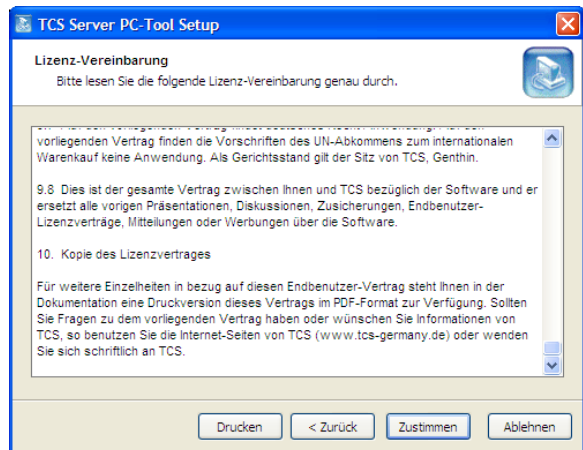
TCS Server PC-Tool Setup

Lizenz-Vereinbarung
Bitte lesen Sie die folgende Lizenz-Vereinbarung genau durch.

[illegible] vorliegenden Vertrag finden die Vorschriften des UN-Abkommens zum internationalen Warenkauf keine Anwendung. Als Gerichtsstand gilt der Sitz von TCS, Genthin.

9.8 Dies ist der gesamte Vertrag zwischen Ihnen und TCS bezüglich der Software und er ersetzt alle vorigen Präsentationen, Diskussionen, Zusicherungen, Endbenutzer-Lizenzverträge, Mitteilungen oder Werbungen über die Software.

10. Kopie des Lizenzvertrages

Für weitere Einzelheiten in bezug auf diesen Endbenutzer-Vertrag steht Ihnen in der Dokumentation eine Druckversion dieses Vertrags im PDF-Format zur Verfügung. Sollten Sie Fragen zu dem vorliegenden Vertrag haben oder wünschen Sie Informationen von TCS, so benutzen Sie die Internet-Seiten von TCS (www.tcs-germany.de) oder wenden Sie sich schriftlich an TCS.

Drucken | < Zurück | Zustimmen | Ablehnen